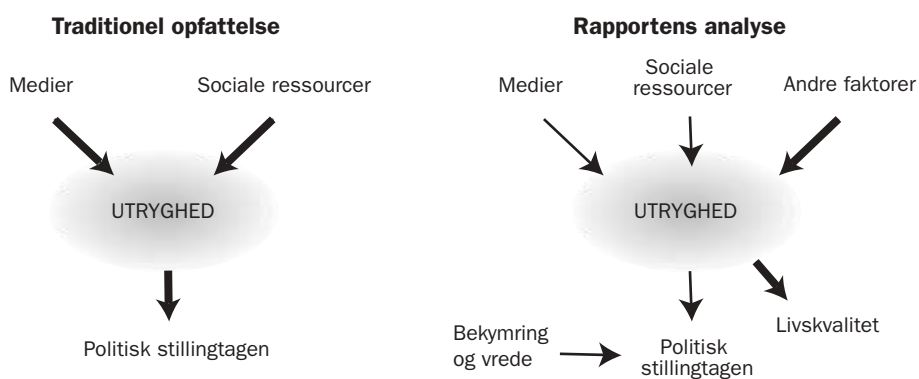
Traditionel opfattelse

Medier

Sociale ressourcer

UTRYGHED

Politisk stillingtagen

Rapportens analyse

Medier

Sociale ressourcer

Andre faktorer

UTRYGHED

Bekymring og vrede

Politisk stillingtagen

Livskvalitet